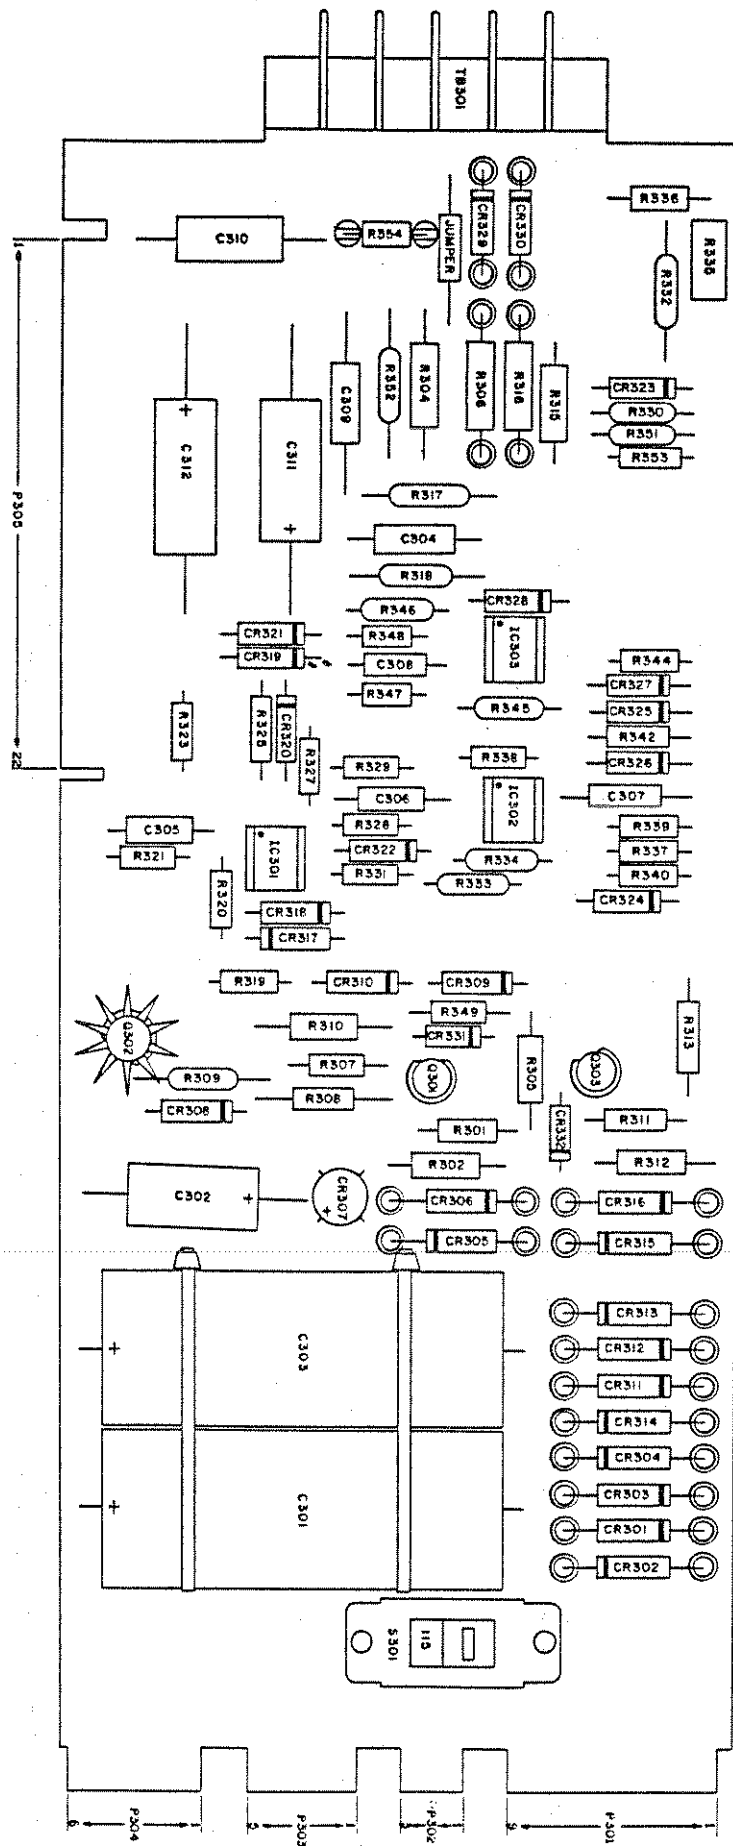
TB301
R336
R335
CR329
CR330
JUMPER
C310
R354
R332
1
C309
R352
R304
R306
R316
R315
CR323
R330
R351
R353
C312
C311
P305
R317
C304
R318
R346
CR328
CR321
R348
IC303
CR319
C308
R344
CR327
R347
R345
CR325
R323
R328
CR320
R327
R342
22
R329
R338
CR326
C306
IC302
C307
C305
R326
R339
R321
IC301
CR322
R334
R337
R331
R333
R340
CR324
R320
CR318
CR317
R319
CR310
CR309
R349
R313
Q302
R310
CR331
R307
Q301
R305
Q303
R309
CR308
R308
CR332
R311
R301
R302
R312
C302
CR307
CR306
CR316
CR305
CR315
CR313
CR312
C303
CR311
CR314
CR304
CR303
C301
CR301
CR302
S301
115
P304
P303
P302
P301
6
1
9